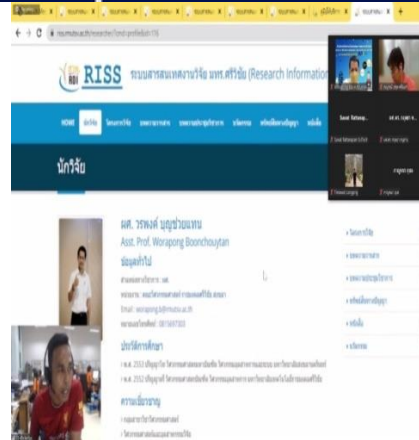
RISS ระบบสารสนเทศงานวิจัย มทร.ศรีวิชัย (Research Information

HOME นักวิจัย โครงการวิจัย บทความวิชาการ บทความประชุมวิชาการ นวัตกรรม ทรัพย์สินทางปัญญา หนังสือ

นักวิจัย

ผศ. วรพงศ์ บุญช่วยแทน
Asst. Prof. Worapong Boonchouytan

ข้อมูลทั่วไป

ประวัติการศึกษา

ความเชี่ยวชาญ

• โครงการวิจัย
• บทความวิชาการ
• บทความประชุมวิชาการ
• ทรัพย์สินทางปัญญา
• หนังสือ
• นวัตกรรม

Sarot Rattanap...
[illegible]
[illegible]
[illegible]